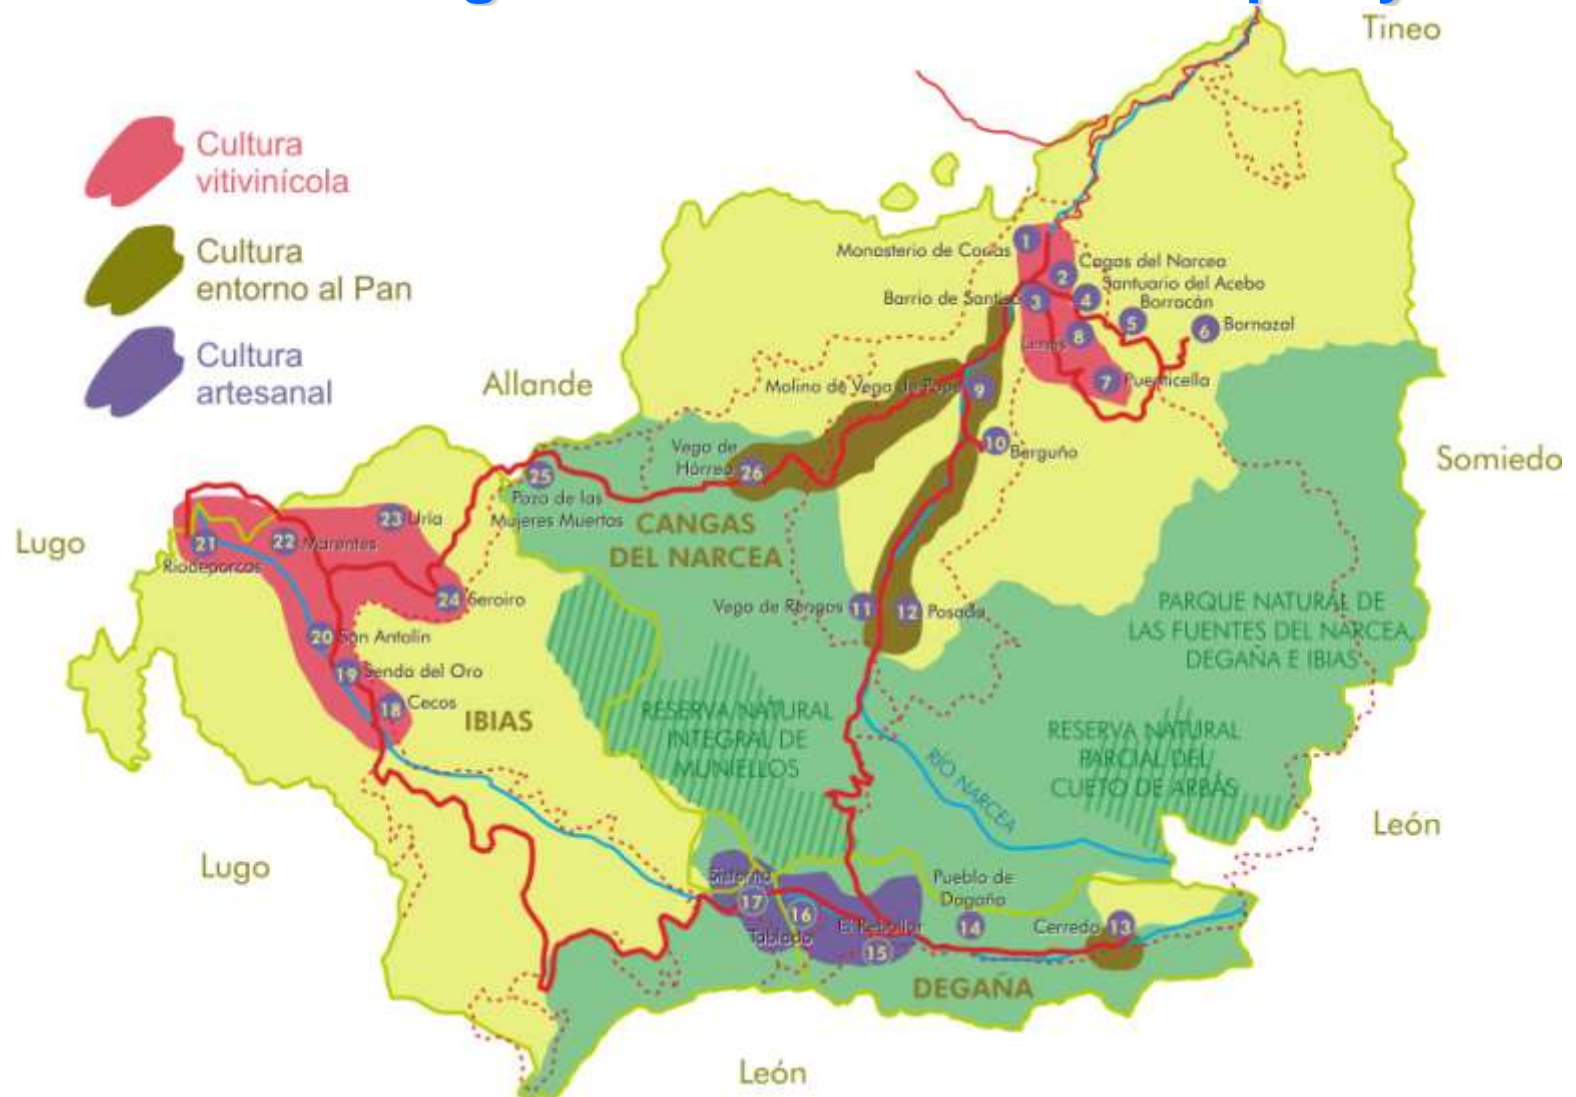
Cultura vitivinícola

Cultura entorno al Pan

Cultura artesanal

Tineo

Allande

Somiedo

Lugo

Lugo

León

León

1 Monasterio de Corias
2 Cangas del Narcea
3 Barrio de Santiago
4 Santuario del Acebo
5 Borracán
6 Bornazal
7 Puenticella
8 Limés
9 Molino de Vega de Pope
10 Berguño
11 Vega de Rengos
12 Posada
13 Cerredo
14 Pueblo de Degaña
15 El Reguerón
16
17 Sisterna
Tablado
18 Cecos
19 Senda del Oro
20 San Antolín
21 Riodeporcos
22 Marentes
23 Uría
24 Seroiro
25 Pozo de las Mujeres Muertas
26 Vega de Hórreo

CANGAS DEL NARCEA

IBIAS

DEGAÑA

PARQUE NATURAL DE LAS FUENTES DEL NARCEA, DEGAÑA E IBIAS

RESERVA NATURAL INTEGRAL DE MUNIELLOS

RESERVA NATURAL PARCIAL DEL CUETO DE ARBÁS

RÍO NARCEA